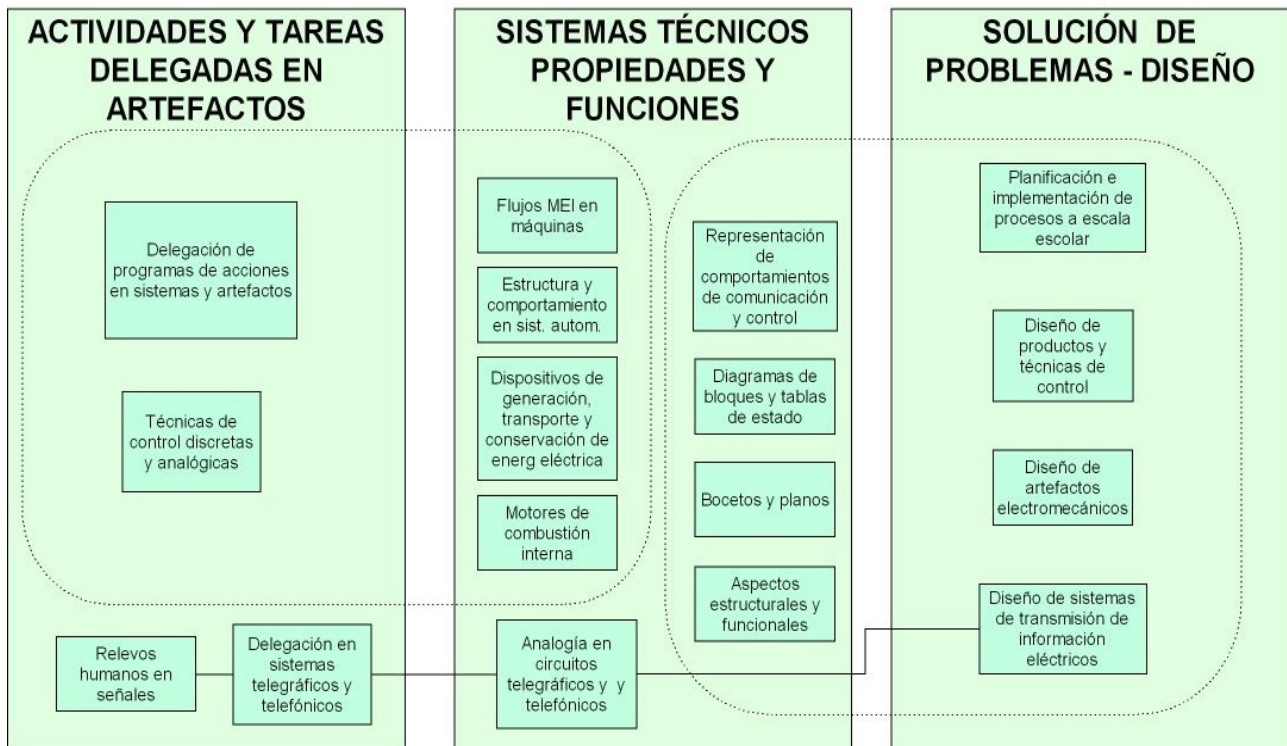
ACTIVIDADES Y TAREAS DELEGADAS EN ARTEFACTOS

Delegación de programas de acciones en sistemas y artefactos

Técnicas de control discretas y analógicas

Relevos humanos en señales

Delegación en sistemas telegráficos y telefónicos

SISTEMAS TÉCNICOS PROPIEDADES Y FUNCIONES

Flujos MEI en máquinas

Estructura y comportamiento en sist. autom.

Dispositivos de generación, transporte y conservación de energ eléctrica

Motores de combustión interna

Analogía en circuitos telegráficos y y telefónicos

Representación de comportamientos de comunicación y control

Diagramas de bloques y tablas de estado

Bocetos y planos

Aspectos estructurales y funcionales

SOLUCIÓN DE PROBLEMAS - DISEÑO

Planificación e implementación de procesos a escala escolar

Diseño de productos y técnicas de control

Diseño de artefactos electromecánicos

Diseño de sistemas de transmisión de información eléctricos